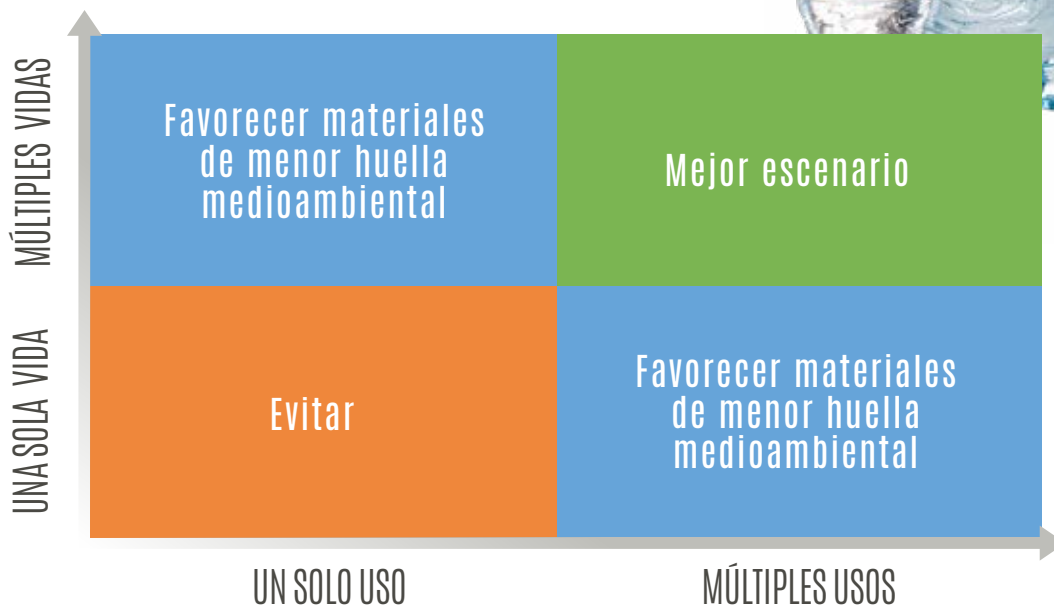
MÚLTIPLES VIDAS

UNA SOLA VIDA

| Favorecer materiales de menor huella medioambiental | Mejor escenario |
|---|---|
| Evitar | Favorecer materiales de menor huella medioambiental |

UN SOLO USO

MÚLTIPLES USOS